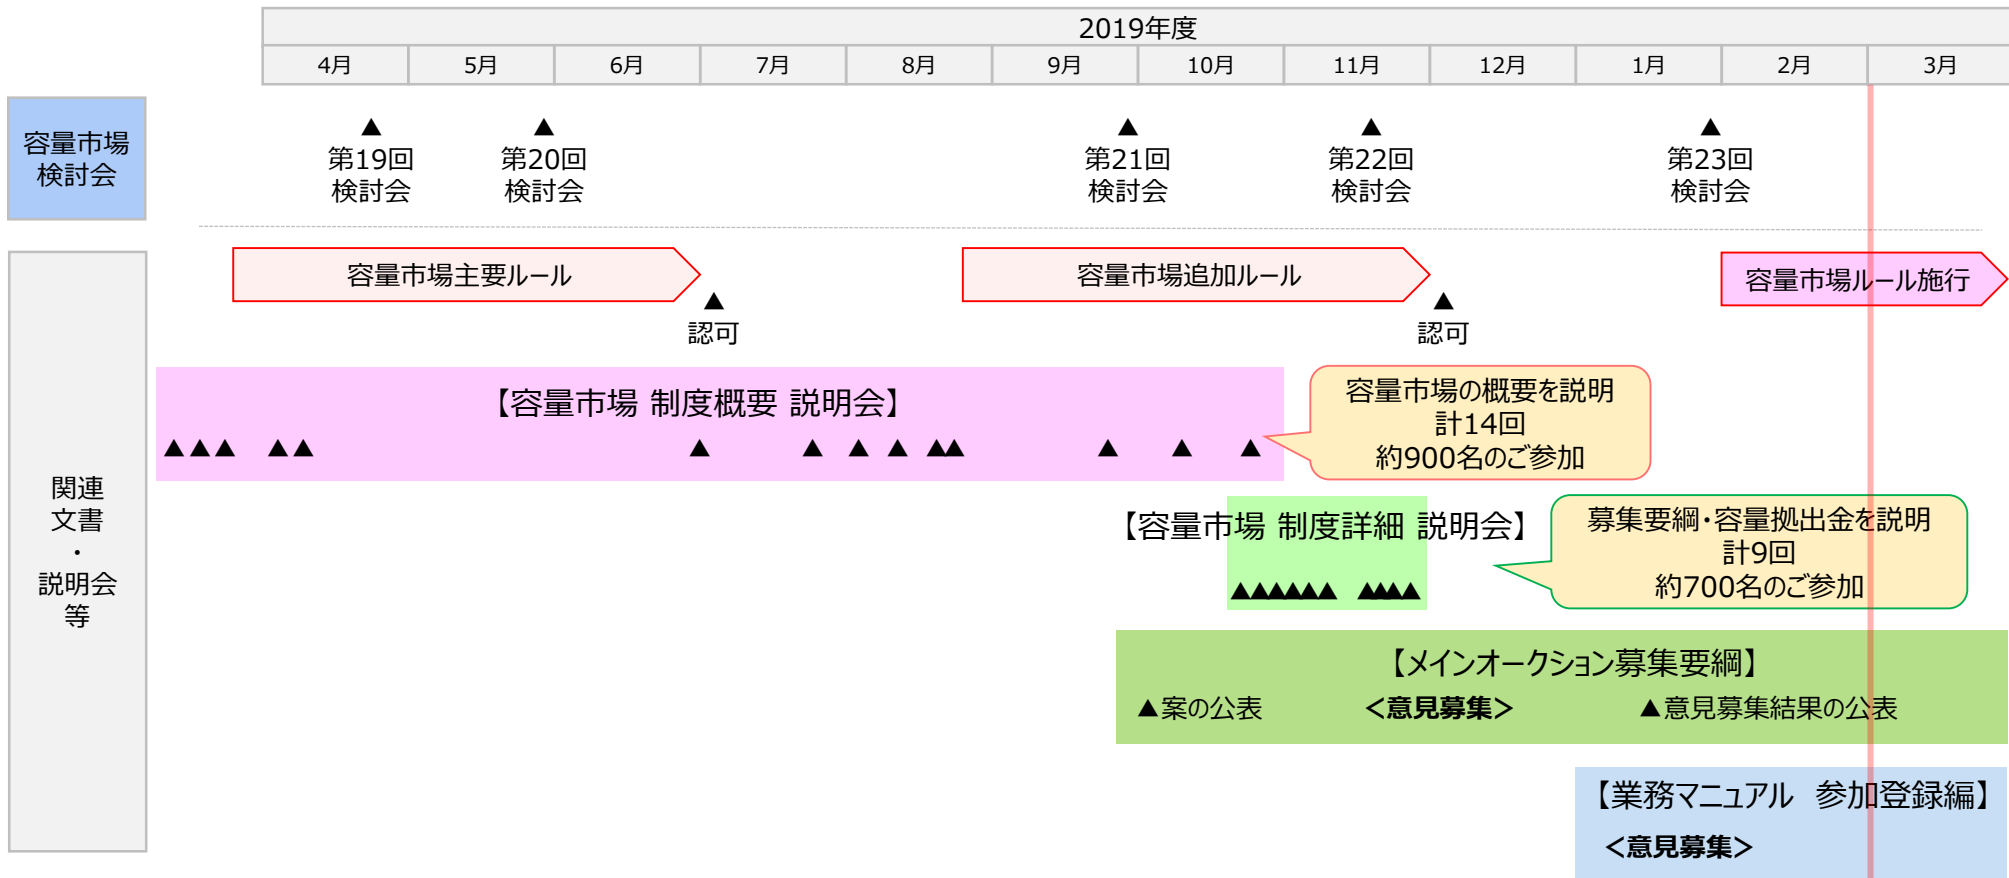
2019年度

| 4月 | 5月 | 6月 | 7月 | 8月 | 9月 | 10月 | 11月 | 12月 | 1月 | 2月 | 3月 |
|---|---|---|---|---|---|---|---|---|---|---|---|

容量市場検討会

▲ 第19回 検討会

▲ 第20回 検討会

▲ 第21回 検討会

▲ 第22回 検討会

▲ 第23回 検討会

関連文書・説明会等

容量市場主要ルール

▲ 認可

容量市場追加ルール

▲ 認可

容量市場ルール施行

【容量市場 制度概要 説明会】

▲▲▲ ▲▲ ▲ ▲ ▲ ▲ ▲▲ ▲ ▲ ▲

容量市場の概要を説明
計14回
約900名のご参加

【容量市場 制度詳細 説明会】

▲▲▲▲▲▲ ▲▲▲▲

募集要綱･容量拠出金を説明
計9回
約700名のご参加

【メインオークション募集要綱】

▲案の公表 ＜意見募集＞ ▲意見募集結果の公表

【業務マニュアル 参加登録編】

＜意見募集＞